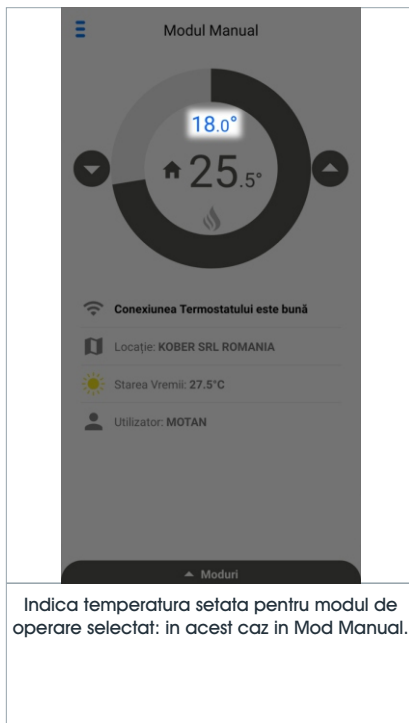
Modul Manual

18.0°

25.5°

Conexiunea Termostatului este bună

Locație: KOBER SRL ROMANIA

Starea Vremii: 27.5°C

Utilizator: MOTAN

▲ Moduri

Indica temperatura setata pentru modul de operare selectat: in acest caz in Mod Manual.